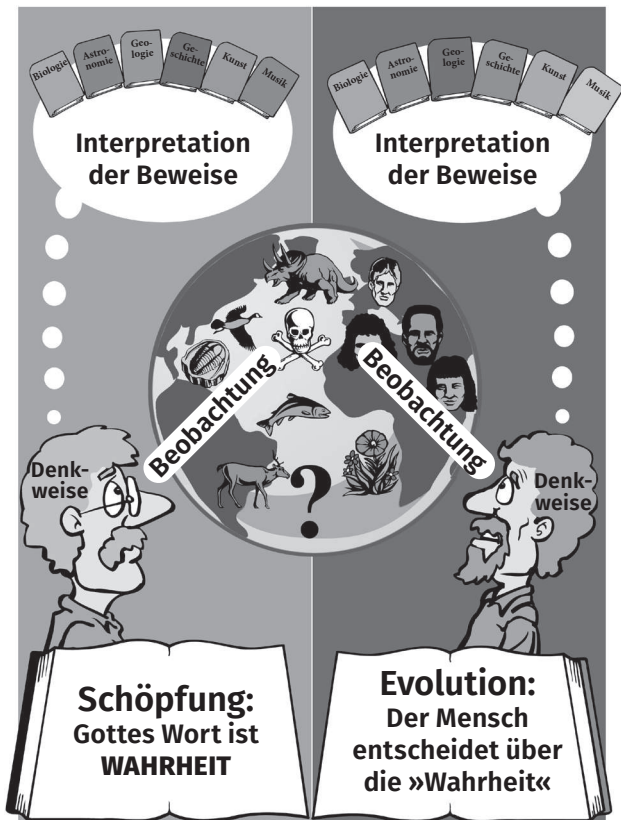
Biologie
Astronomie
Geologie
Geschichte
Kunst
Musik

Interpretation der Beweise

Biologie
Astronomie
Geologie
Geschichte
Kunst
Musik

Interpretation der Beweise

Beobachtung

Beobachtung

Denkweise

Denkweise

?

Schöpfung:
Gottes Wort ist
WAHRHEIT

Evolution:
Der Mensch entscheidet über die »Wahrheit«